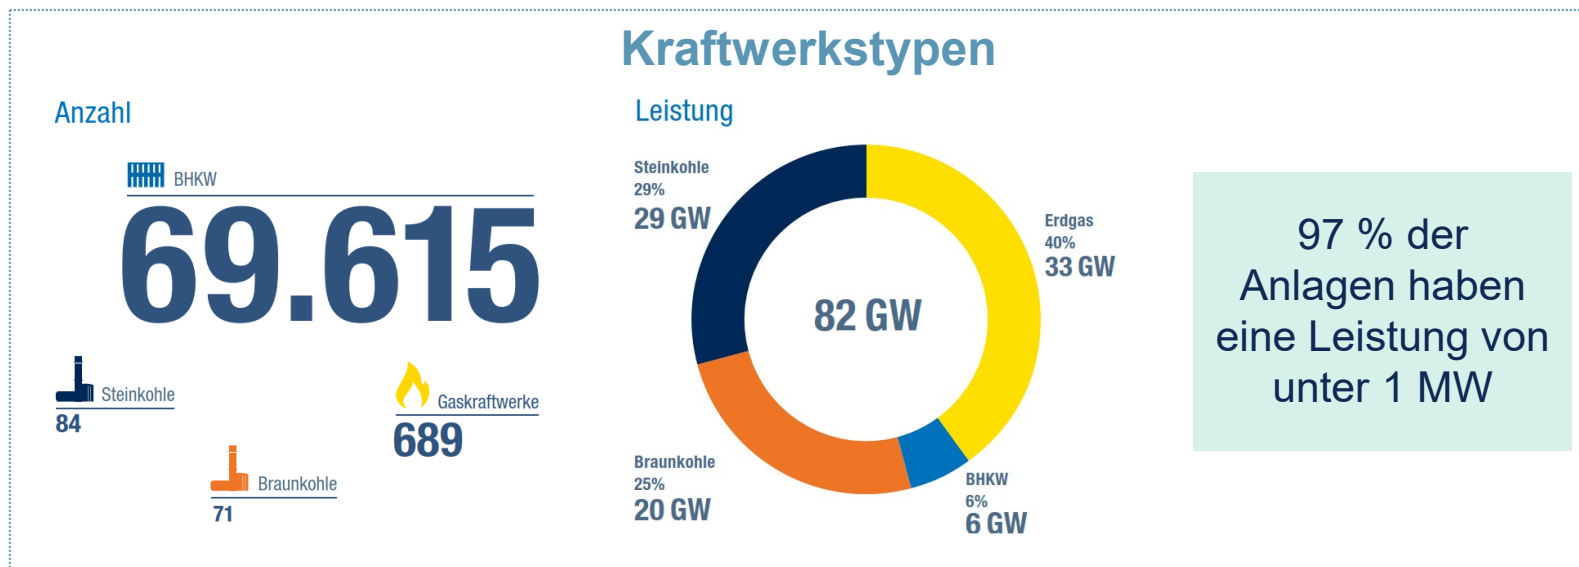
Kraftwerkstypen

Anzahl

BHKW
69.615

Steinkohle
84

Gaskraftwerke
689

Braunkohle
71

Leistung

Steinkohle
29%
29 GW

Erdgas
40%
33 GW

82 GW

Braunkohle
25%
20 GW

BHKW
6%
6 GW

97 % der Anlagen haben eine Leistung von unter 1 MW